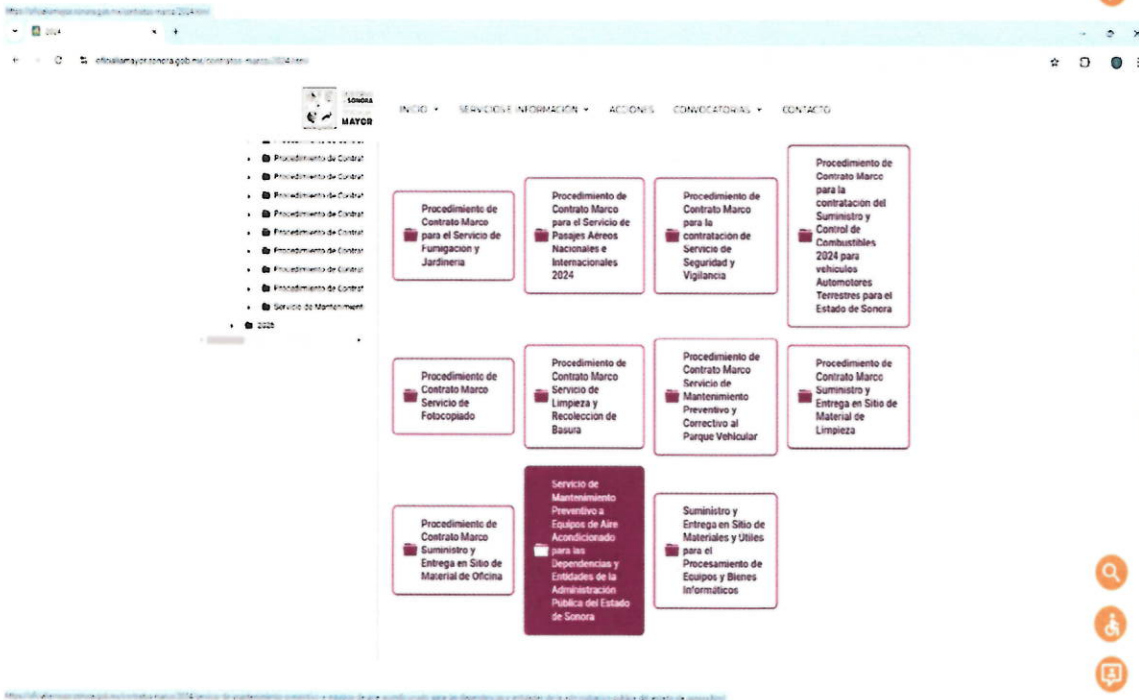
https://oficialiamayor.sonora.gob.mx/contratos-marco/2024.html

2024

oficialiamayor.sonora.gob.mx/contratos-marco/2024.html

SONORA MAYOR

INICIO SERVICIOS E INFORMACIÓN ACCIONES CONVOCATORIAS CONTACTO

Procedimiento de Contrat
Procedimiento de Contrat
Procedimiento de Contrat
Procedimiento de Contrat
Procedimiento de Contrat
Procedimiento de Contrat
Procedimiento de Contrat
Procedimiento de Contrat
Procedimiento de Contrat
Servicio de Mantenimient
2025

Procedimiento de Contrato Marco para el Servicio de Fumigacion y Jardineria

Procedimiento de Contrato Marco para el Servicio de Pasajes Aéreos Nacionales e Internacionales 2024

Procedimiento de Contrato Marco para la contratación de Servicio de Seguridad y Vigilancia

Procedimiento de Contrato Marco para la contratación del Suministro y Control de Combustibles 2024 para vehículos Automotores Terrestres para el Estado de Sonora

Procedimiento de Contrato Marco Servicio de Fotocopiado

Procedimiento de Contrato Marco Servicio de Limpieza y Recolección de Basura

Procedimiento de Contrato Marco Servicio de Mantenimiento Preventivo y Correctivo al Parque Vehicular

Procedimiento de Contrato Marco Suministro y Entrega en Sitio de Material de Limpieza

Procedimiento de Contrato Marco Suministro y Entrega en Sitio de Material de Oficina

Servicio de Mantenimiento Preventivo a Equipos de Aire Acondicionado para las Dependencias y Entidades de la Administración Pública del Estado de Sonora

Suministro y Entrega en Sitio de Materiales y Utiles para el Procesamiento de Equipos y Bienes Informáticos

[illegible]